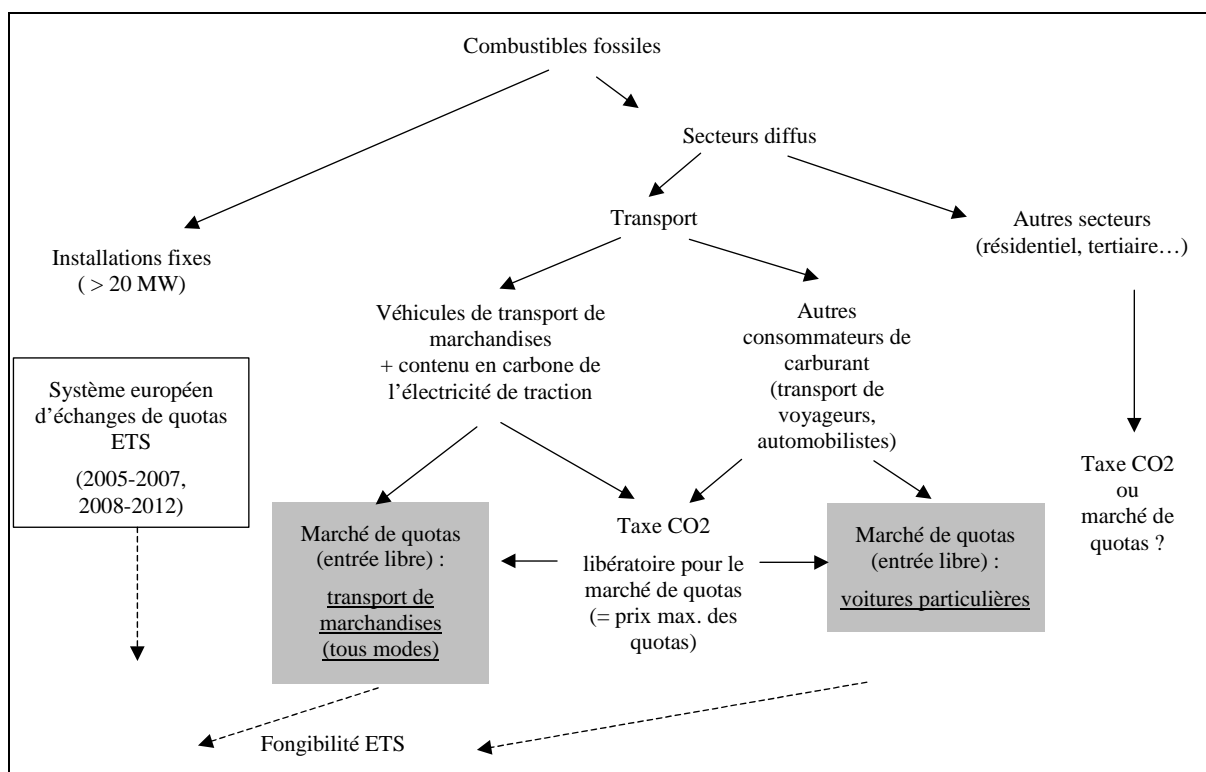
Combustibles fossiles

Secteurs diffus

Transport

Autres secteurs (résidentiel, tertiaire…)

Installations fixes ( > 20 MW)

Véhicules de transport de marchandises + contenu en carbone de l'électricité de traction

Autres consommateurs de carburant (transport de voyageurs, automobilistes)

Système européen d'échanges de quotas ETS

(2005-2007, 2008-2012)

Taxe CO2 ou marché de quotas ?

Marché de quotas (entrée libre) :

transport de marchandises (tous modes)

Taxe CO2

libératoire pour le marché de quotas (= prix max. des quotas)

Marché de quotas (entrée libre) :

voitures particulières

Fongibilité ETS